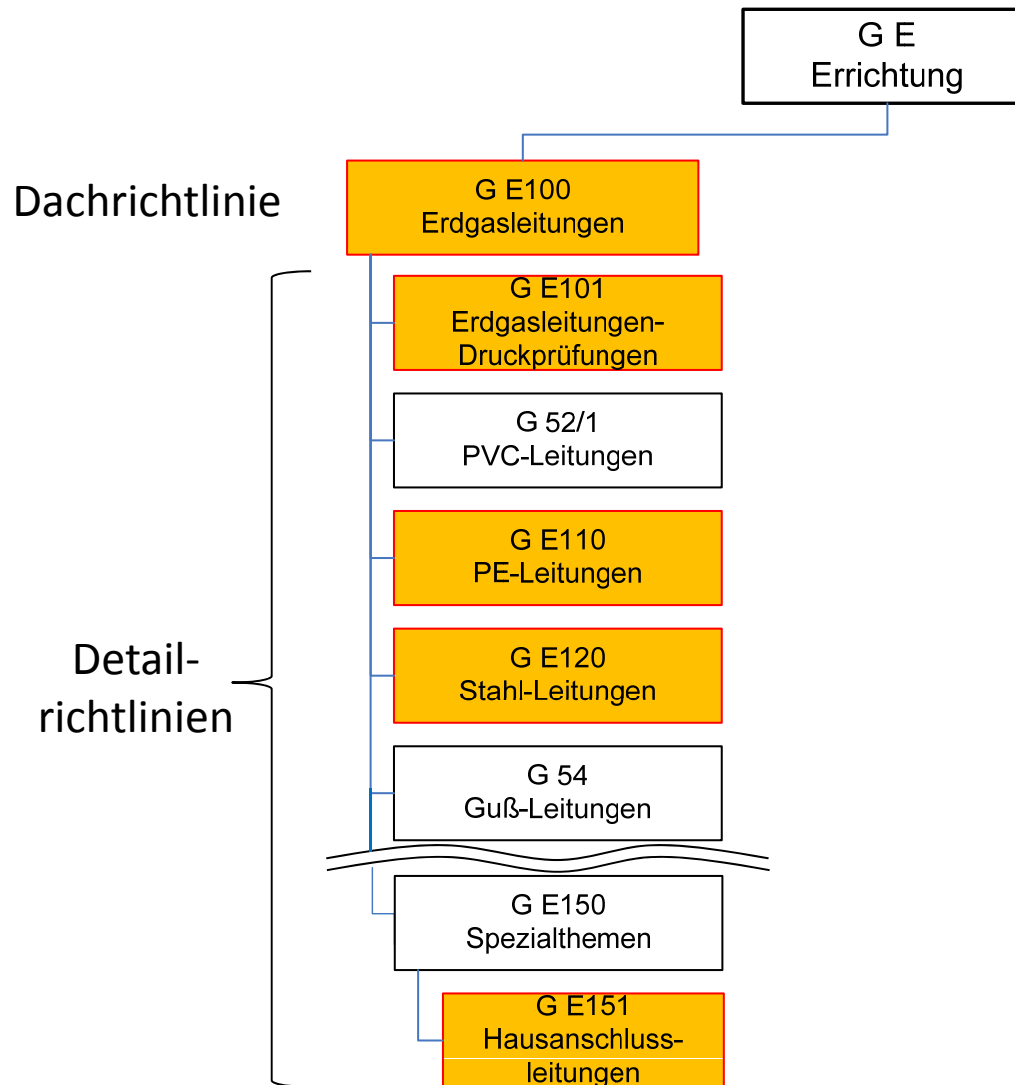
G E
Errichtung

Dachrichtlinie

G E100
Erdgasleitungen

G E101
Erdgasleitungen-Druckprüfungen

G 52/1
PVC-Leitungen

G E110
PE-Leitungen

G E120
Stahl-Leitungen

G 54
Guß-Leitungen

Detail-richtlinien

G E150
Spezialthemen

G E151
Hausanschluss-leitungen